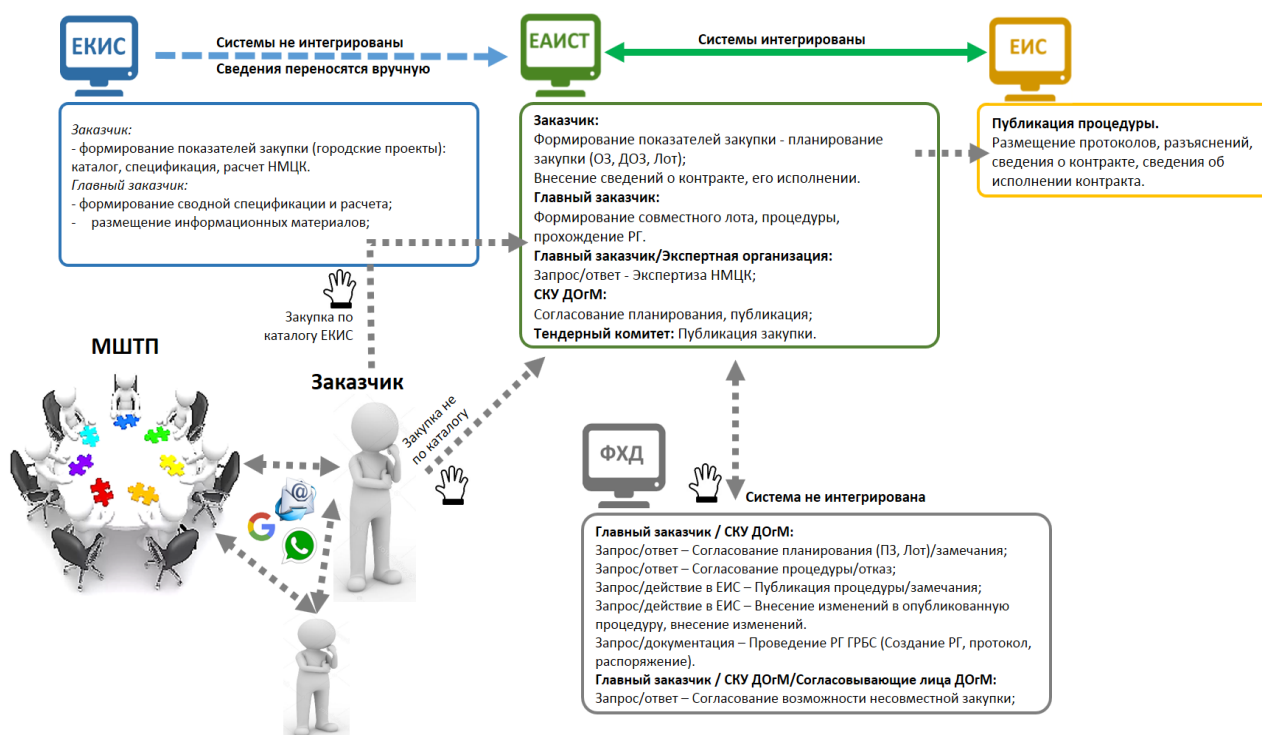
ЕКИС

Системы не интегрированы
Сведения переносятся вручную

ЕАИСТ

Системы интегрированы

ЕИС

Заказчик:
- формирование показателей закупки (городские проекты): каталог, спецификация, расчет НМЦК.
Главный заказчик:
- формирование сводной спецификации и расчета;
- размещение информационных материалов;

Заказчик:
Формирование показателей закупки - планирование закупки (ОЗ, ДОЗ, Лот);
Внесение сведений о контракте, его исполнении.
Главный заказчик:
Формирование совместного лота, процедуры, прохождение РГ.
Главный заказчик/Экспертная организация:
Запрос/ответ - Экспертиза НМЦК;
СКУ ДОгМ:
Согласование планирования, публикация;
Тендерный комитет: Публикация закупки.

Публикация процедуры.
Размещение протоколов, разъяснений, сведения о контракте, сведения об исполнении контракта.

Закупка по каталогу ЕКИС

МШТП

Заказчик

Закупка не по каталогу

ФХД

Система не интегрирована

Главный заказчик / СКУ ДОгМ:
Запрос/ответ – Согласование планирования (ПЗ, Лот)/замечания;
Запрос/ответ – Согласование процедуры/отказ;
Запрос/действие в ЕИС – Публикация процедуры/замечания;
Запрос/действие в ЕИС – Внесение изменений в опубликованную процедуру, внесение изменений.
Запрос/документация – Проведение РГ ГРБС (Создание РГ, протокол, распоряжение).
Главный заказчик / СКУ ДОгМ/Согласовывающие лица ДОгМ:
Запрос/ответ – Согласование возможности несовместной закупки;